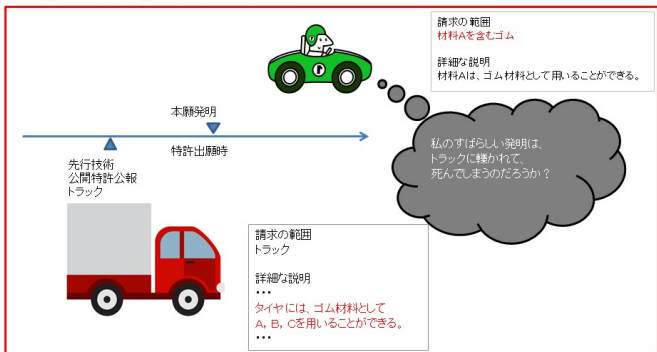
請求の範囲
材料Aを含むゴム

詳細な説明
材料Aは、ゴム材料として用いることができる。

本願発明

特許出願時

私のすばらしい発明は、トラックに轢かれて、死んでしまうのだろうか？

先行技術
公開特許公報
トラック

請求の範囲
トラック

詳細な説明
・・・
タイヤには、ゴム材料として
A，B，Cを用いることができる。
・・・